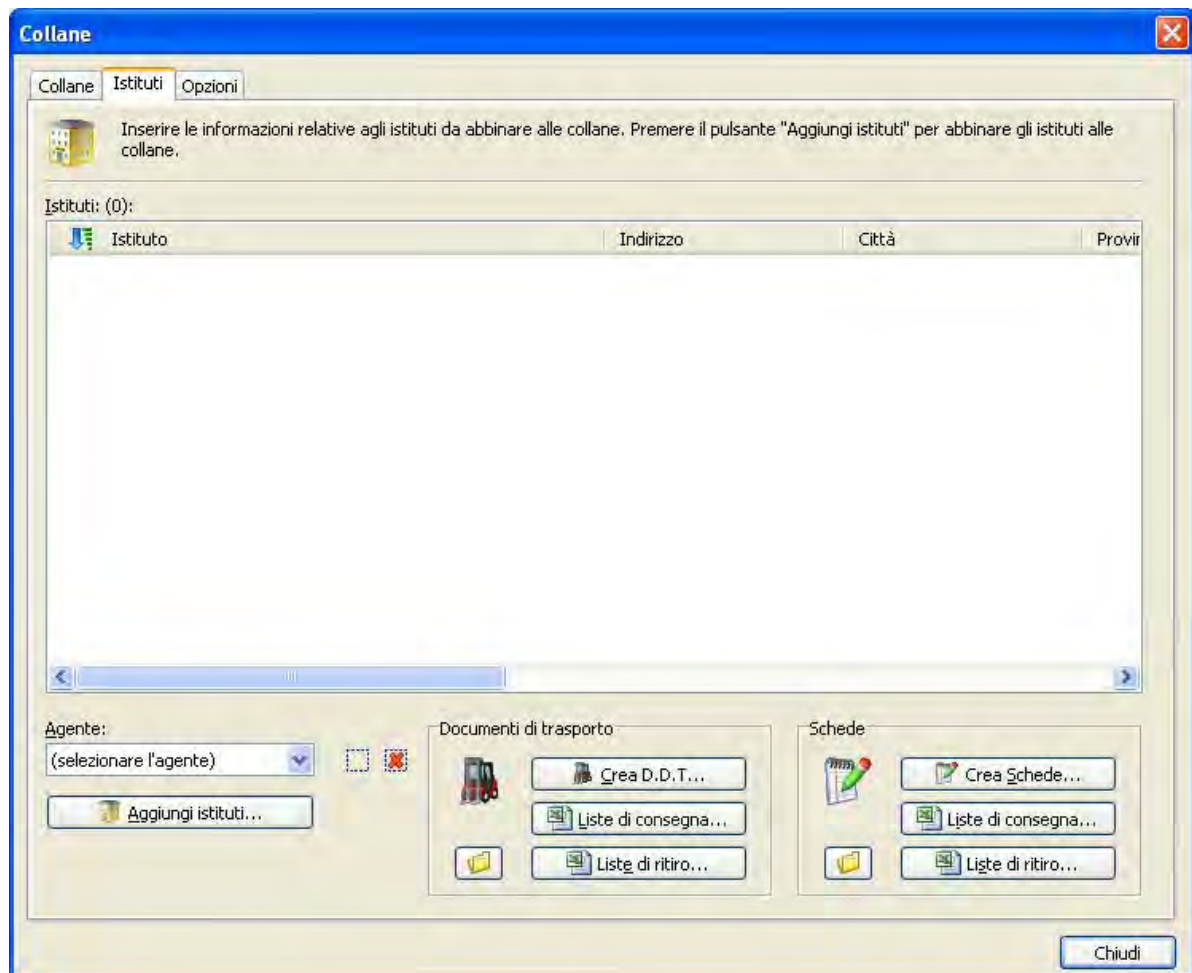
Collane

Collane | Istituti | Opzioni

Inserire le informazioni relative agli istituti da abbinare alle collane. Premere il pulsante "Aggiungi istituti" per abbinare gli istituti alle collane.

Istituti: (0):

| Istituto | Indirizzo | Città | Provir |
|---|---|---|---|

Agente:
(selezionare l'agente)

Aggiungi istituti...

Documenti di trasporto

Crea D.D.T...

Liste di consegna...

Liste di ritiro...

Schede

Crea Schede...

Liste di consegna...

Liste di ritiro...

Chiudi